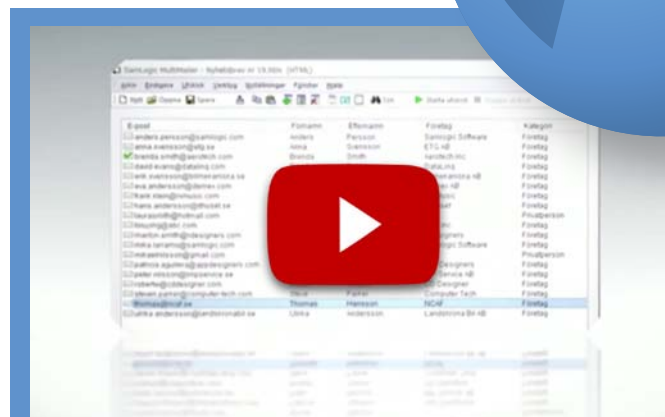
SamLogic MultiMailer - Nyhetsbrev nr 19.00c (HTML)

Arkiv Redigera Utskick Verktyg Inställningar Fönster Hjälp

Nytt Öppna Spara Starta utskick

| E-post | Förnamn | Efternamn | Företag | Kategori |
|---|---|---|---|---|
| anders.persson@samlogic.com | Anders | Persson | Samlogic Software | Företag |
| anna.svensson@etg.se | Anna | Svensson | ETG AB | Företag |
| brenda.smith@aestech.com | Brenda | Smith | Aestech Inc | Företag |
| david.evans@dataling.com | | | DataLing | Företag |
| erik.eversson@bimmenstora.se | | | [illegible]stora AB | Företag |
| eva.andersson@demex.com | | | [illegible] AB | Företag |
| frank.klein@mmusic.com | | | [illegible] | Företag |
| hans.andersson@thudell.se | | | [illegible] | Företag |
| laurasmith@hotmail.com | | | | Privatperson |
| liseyang@abc.com | | | | Företag |
| marton.smith@gdesigners.com | | | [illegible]gners | Företag |
| mika.tanama@samlogic.com | | | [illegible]gic Software | Företag |
| mikaelnilsson@gmail.com | | | | Privatperson |
| patricia.aguilera@azdesigners.com | | | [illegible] Designers | Företag |
| peter.nilsson@nnpservice.se | | | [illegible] Service AB | Företag |
| robertle@cddesigner.com | | | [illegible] Designer | Företag |
| steven.parker@computer-tech.com | Steve | Parker | Computer Tech | Företag |
| thomas@ncaf.se | Thomas | Hansson | NCAF | Företag |
| ulrika.andersson@landstorna.se | Ulrika | Andersson | Landstorna BH AB | Företag |